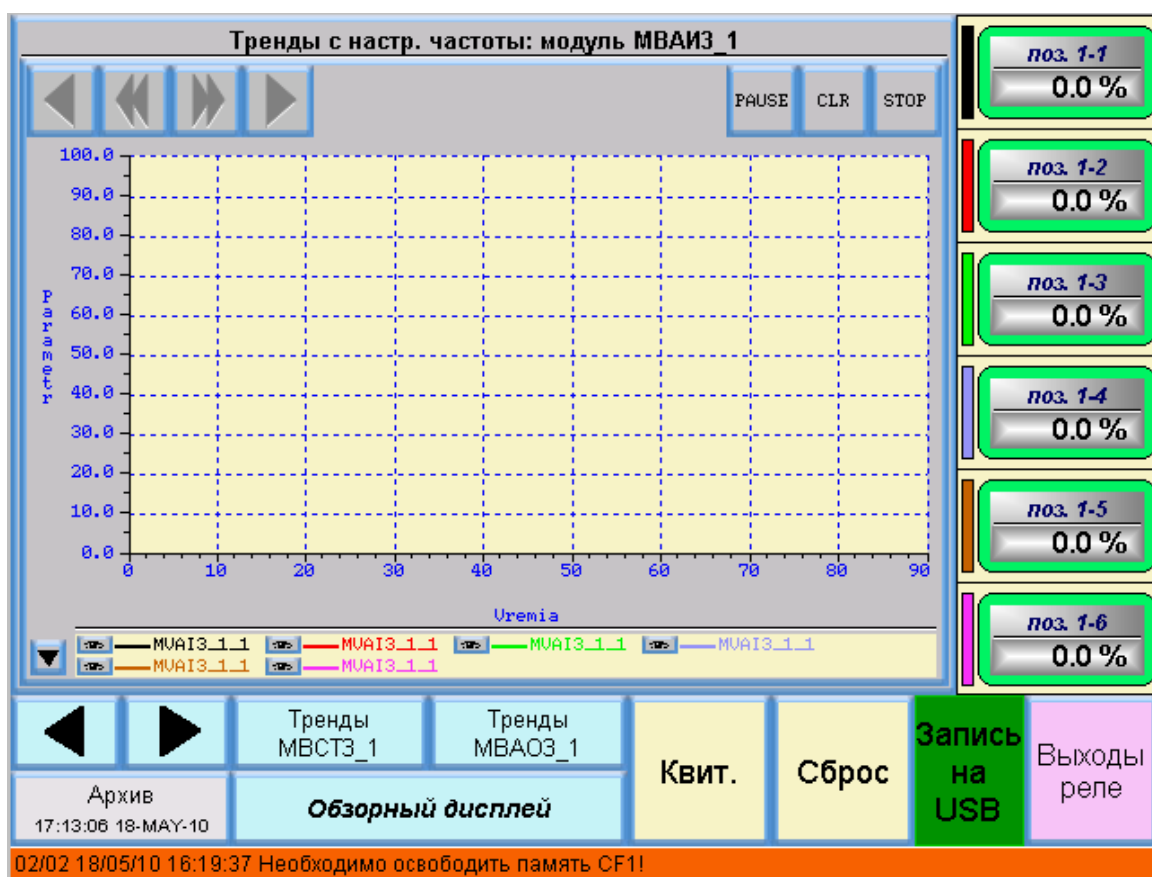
Тренды с настр. частоты: модуль МВАИЗ_1

PAUSE CLR STOP

100.0
90.0
80.0
70.0
60.0
50.0
40.0
30.0
20.0
10.0
0.0

Parametr

0 10 20 30 40 50 60 70 80 90

Vremia

MVAI3_1_1 MVAI3_1_1 MVAI3_1_1 MVAI3_1_1
MVAI3_1_1 MVAI3_1_1

поз. 1-1
0.0 %
поз. 1-2
0.0 %
поз. 1-3
0.0 %
поз. 1-4
0.0 %
поз. 1-5
0.0 %
поз. 1-6
0.0 %

Тренды МВСТ3_1

Тренды МВАО3_1

Квит.

Сброс

Запись на USB

Выходы реле

Архив
17:13:06 18-MAY-10

Обзорный дисплей

02/02 18/05/10 16:19:37 Необходимо освободить память CF1!